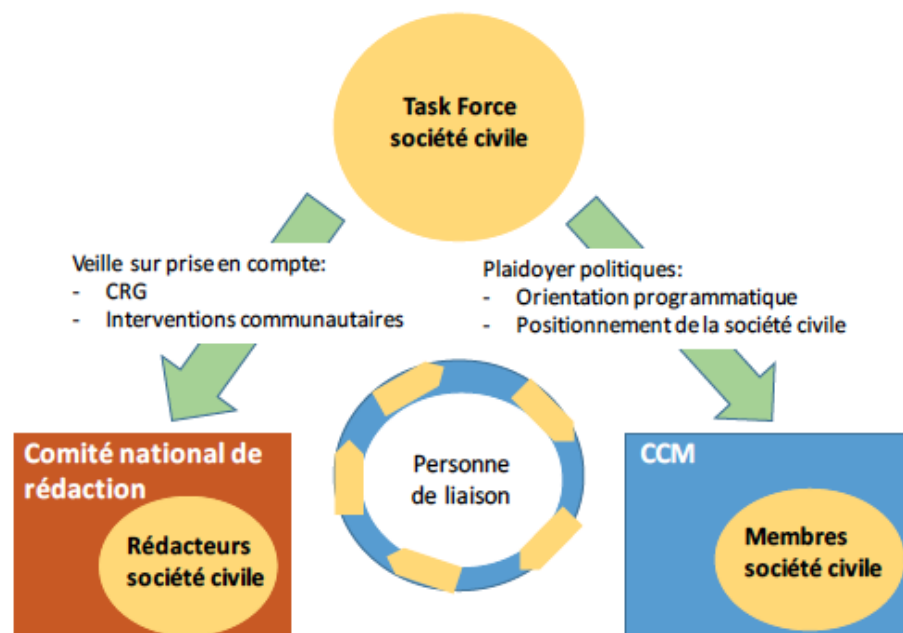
Task Force société civile

Veille sur prise en compte:
- CRG
- Interventions communautaires

Plaidoyer politiques:
- Orientation programmatique
- Positionnement de la société civile

Comité national de rédaction

Rédacteurs société civile

Personne de liaison

CCM

Membres société civile